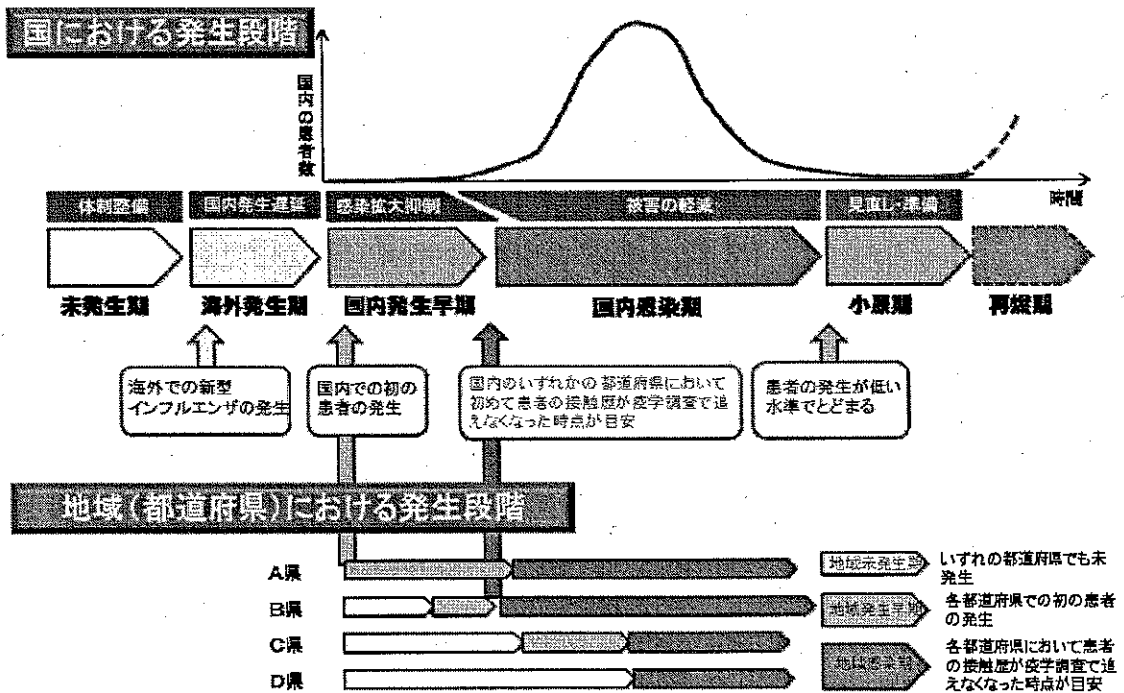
国における発生段階

国内の患者数

時間

体制整備
国内発生遅延
感染拡大抑制
被害の軽減
見直し・準備

未発生期
海外発生期
国内発生早期
国内感染期
小康期
再燃期

海外での新型インフルエンザの発生

国内での初の患者の発生

国内のいずれかの都道府県において初めて患者の接触歴が疫学調査で追えなくなった時点が目安

患者の発生が低い水準でとどまる

地域(都道府県)における発生段階

A県
B県
C県
D県

地域未発生期　いずれの都道府県でも未発生

地域発生早期　各都道府県での初の患者の発生

地域感染期　各都道府県において患者の接触歴が疫学調査で追えなくなった時点が目安